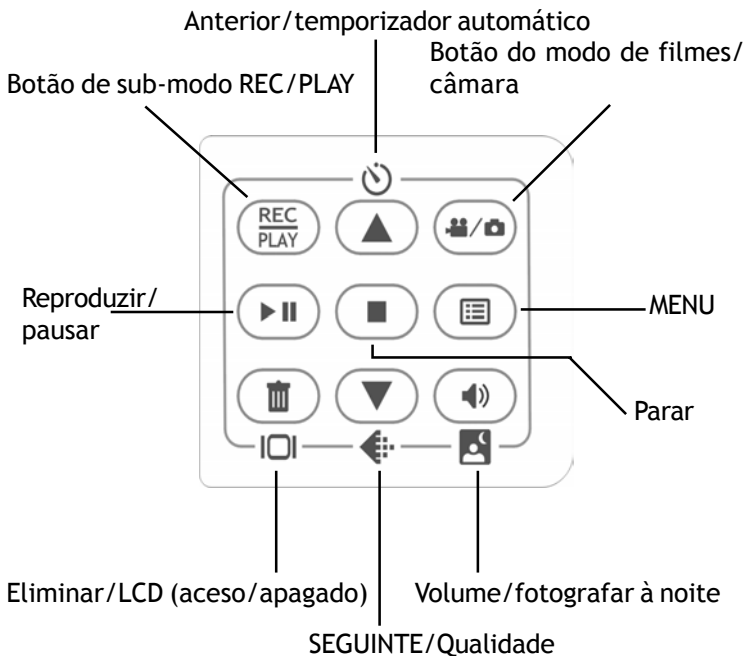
Anterior/temporizador automático

Botão do modo de filmes/ câmara

Botão de sub-modo REC/PLAY

REC
PLAY

Reproduzir/ pausar

MENU

Parar

Eliminar/LCD (aceso/apagado)

Volume/fotografar à noite

SEGUINTE/Qualidade